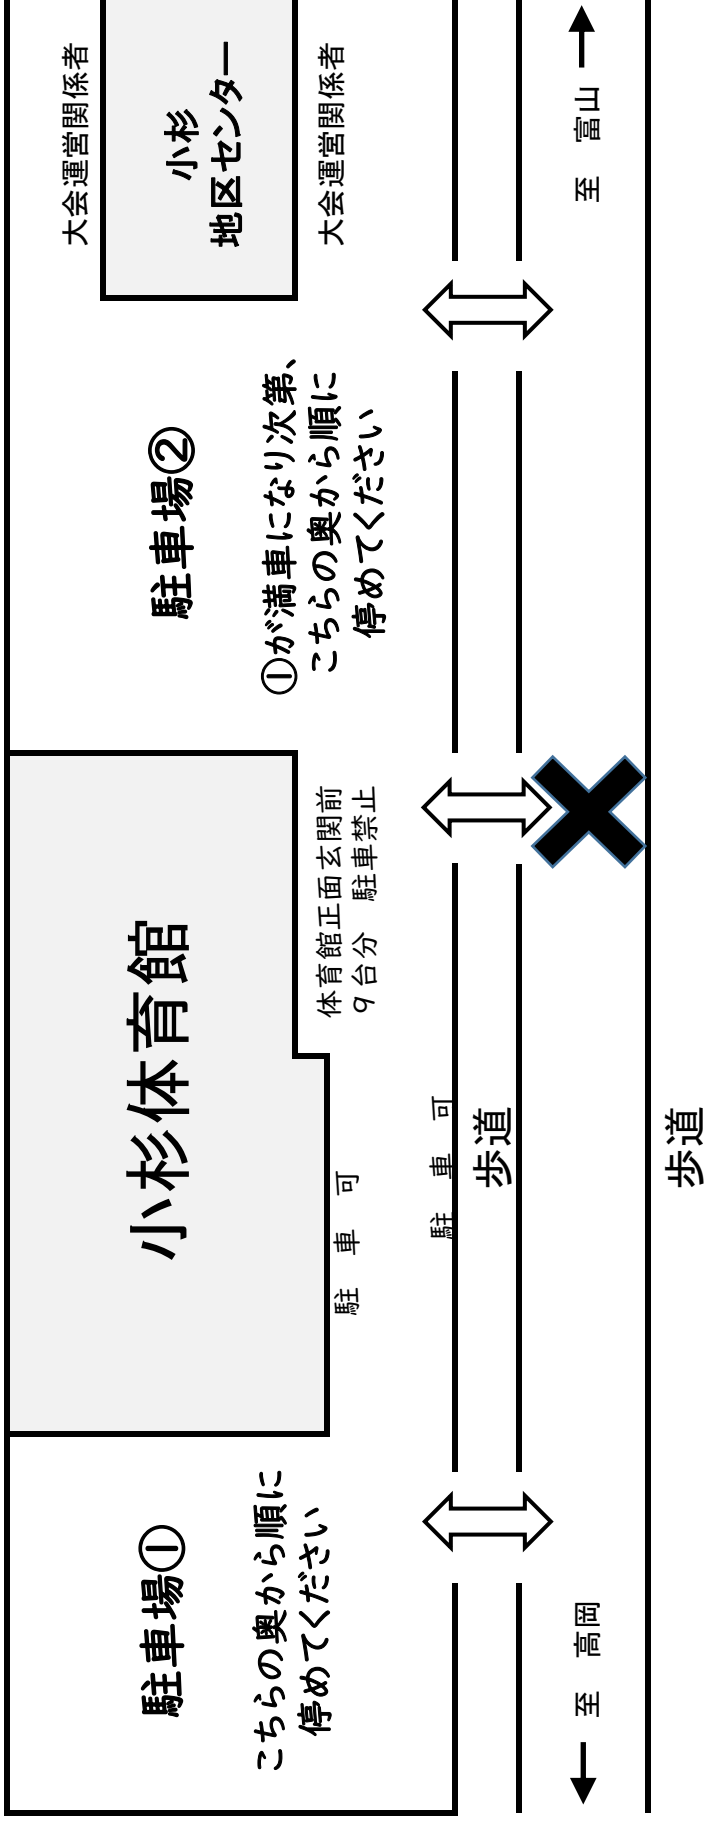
大会運営関係者

小杉
地区センター

大会運営関係者

至 富山

駐車場②

①が満車になり次第、
こちらの奥から順に
停めてください

小杉体育館

体育館正面玄関前
9台分 駐車禁止

駐 車 可

駐 車 可

歩道

歩道

駐車場①

こちらの奥から順に
停めてください

至 高岡